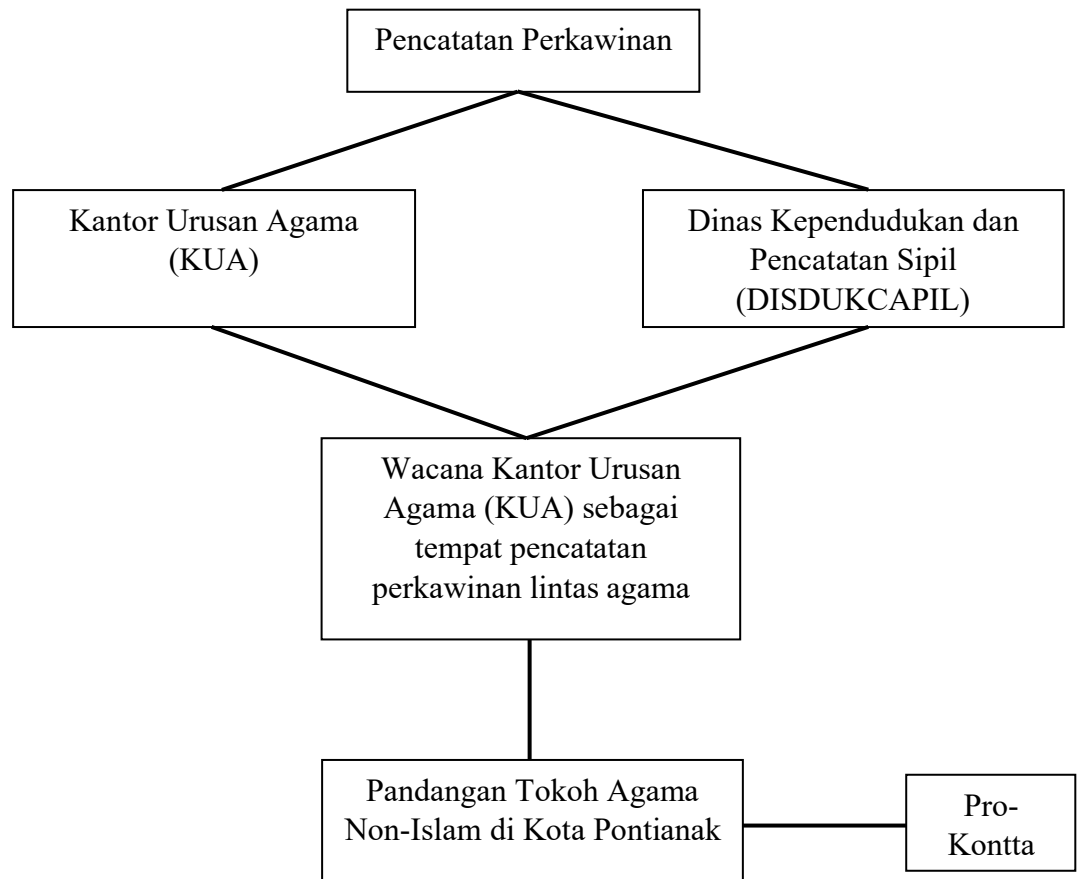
Pencatatan Perkawinan

Kantor Urusan Agama (KUA)

Dinas Kependudukan dan Pencatatan Sipil (DISDUKCAPIL)

Wacana Kantor Urusan Agama (KUA) sebagai tempat pencatatan perkawinan lintas agama

Pandangan Tokoh Agama Non-Islam di Kota Pontianak

Pro-Kontta